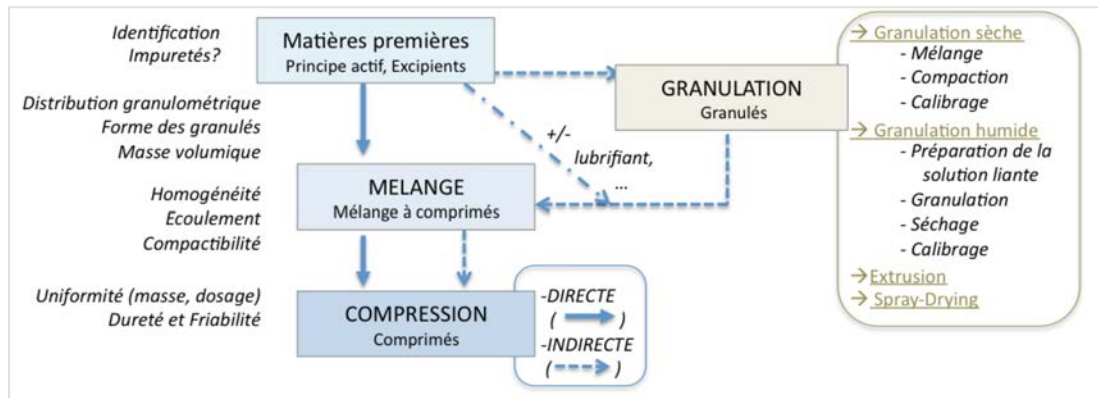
Identification
Impuretés?

Matières premières
Principe actif, Excipients

Distribution granulométrique
Forme des granulés
Masse volumique

GRANULATION
Granulés

+/-
lubrifiant,
...

Homogénéité
Ecoulement
Compactibilité

MELANGE
Mélange à comprimés

Uniformité (masse, dosage)
Dureté et Friabilité

COMPRESSION
Comprimés

-DIRECTE
( → )
-INDIRECTE
( ⇢ )

→ Granulation sèche
- Mélange
- Compaction
- Calibrage
→ Granulation humide
- Préparation de la solution liante
- Granulation
- Séchage
- Calibrage
→ Extrusion
→ Spray-Drying